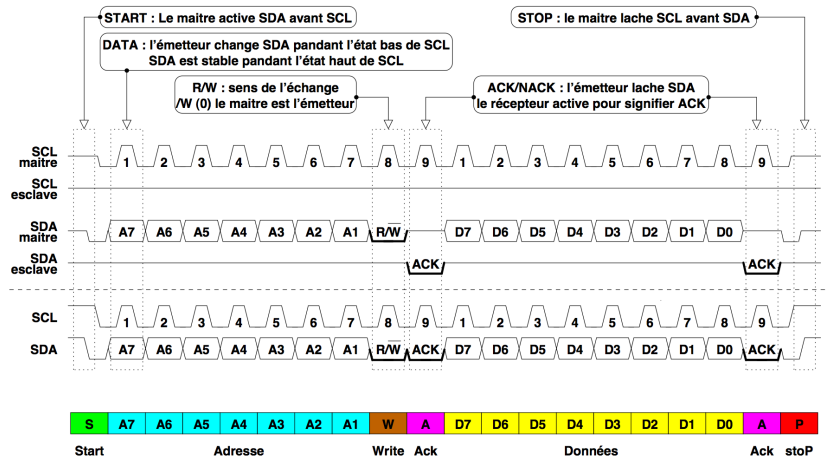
START : Le maitre active SDA avant SCL

DATA : l'émetteur change SDA pandant l'état bas de SCL
SDA est stable pandant l'état haut de SCL

R/W : sens de l'échange
/W (0) le maitre est l'émetteur

ACK/NACK : l'émetteur lache SDA
le récepteur active pour signifier ACK

STOP : le maitre lache SCL avant SDA

SCL maitre 1 2 3 4 5 6 7 8 9 1 2 3 4 5 6 7 8 9

SCL esclave

SDA maitre A7 A6 A5 A4 A3 A2 A1 $R/\overline{W}$ D7 D6 D5 D4 D3 D2 D1 D0

SDA esclave ACK ACK

SCL 1 2 3 4 5 6 7 8 9 1 2 3 4 5 6 7 8 9

SDA A7 A6 A5 A4 A3 A2 A1 $R/\overline{W}$ ACK D7 D6 D5 D4 D3 D2 D1 D0 ACK

| S | A7 | A6 | A5 | A4 | A3 | A2 | A1 | W | A | D7 | D6 | D5 | D4 | D3 | D2 | D1 | D0 | A | P |
|---|---|---|---|---|---|---|---|---|---|---|---|---|---|---|---|---|---|---|---|

Start Adresse Write Ack Données Ack stoP